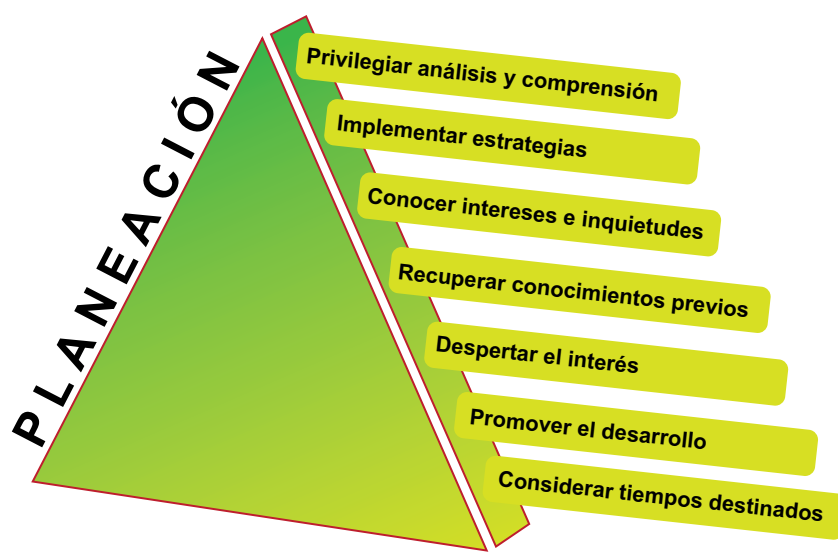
PLANEACIÓN

Privilegiar análisis y comprensión

Implementar estrategias

Conocer intereses e inquietudes

Recuperar conocimientos previos

Despertar el interés

Promover el desarrollo

Considerar tiempos destinados